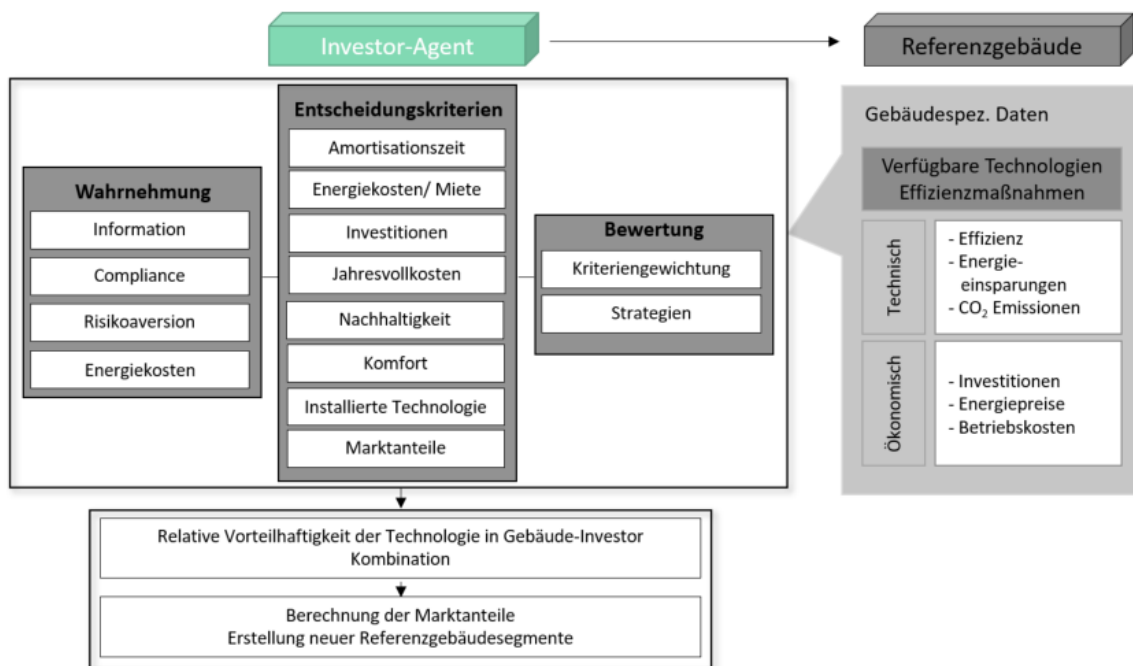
Investor-Agent

Referenzgebäude

Entscheidungskriterien
Amortisationszeit
Energiekosten/ Miete
Investitionen
Jahresvollkosten
Nachhaltigkeit
Komfort
Installierte Technologie
Marktanteile

Wahrnehmung
Information
Compliance
Risikoaversion
Energiekosten

Bewertung
Kriteriengewichtung
Strategien

Gebäudespez. Daten

Verfügbare Technologien
Effizienzmaßnahmen

Technisch
- Effizienz
- Energieeinsparungen
- $CO_2$ Emissionen

Ökonomisch
- Investitionen
- Energiepreise
- Betriebskosten

Relative Vorteilhaftigkeit der Technologie in Gebäude-Investor Kombination

Berechnung der Marktanteile
Erstellung neuer Referenzgebäudesegmente